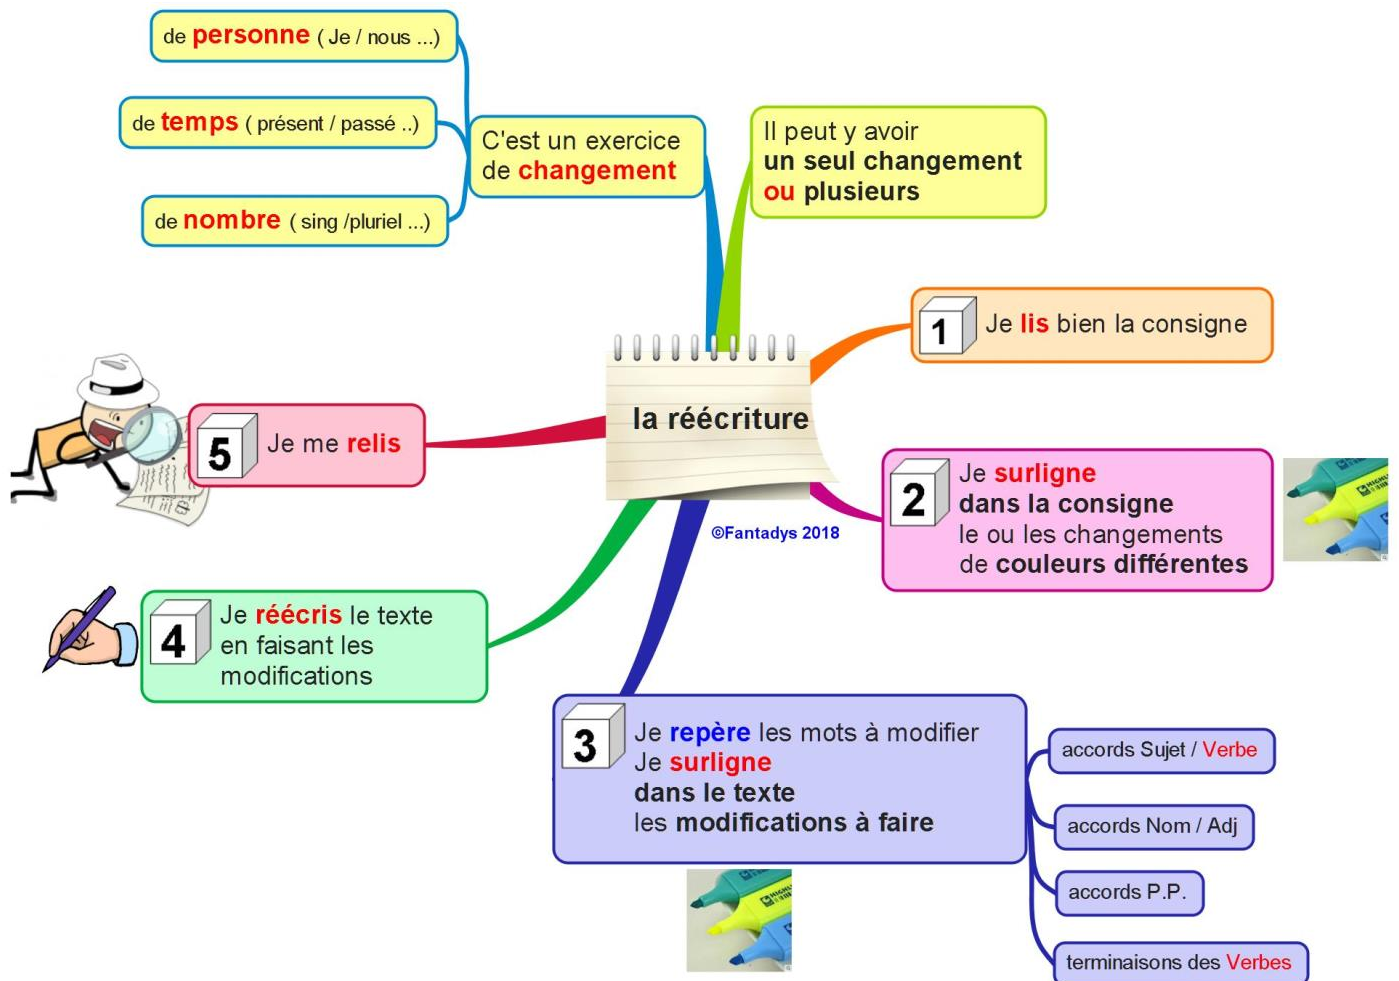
de personne ( Je / nous ...)

de temps ( présent / passé ..)

de nombre ( sing /pluriel ...)

C'est un exercice de changement

Il peut y avoir un seul changement ou plusieurs

1 Je lis bien la consigne

la réécriture

©Fantadys 2018

5 Je me relis

2 Je surligne dans la consigne le ou les changements de couleurs différentes

4 Je réécris le texte en faisant les modifications

3 Je repère les mots à modifier Je surligne dans le texte les modifications à faire

accords Sujet / Verbe

accords Nom / Adj

accords P.P.

terminaisons des Verbes